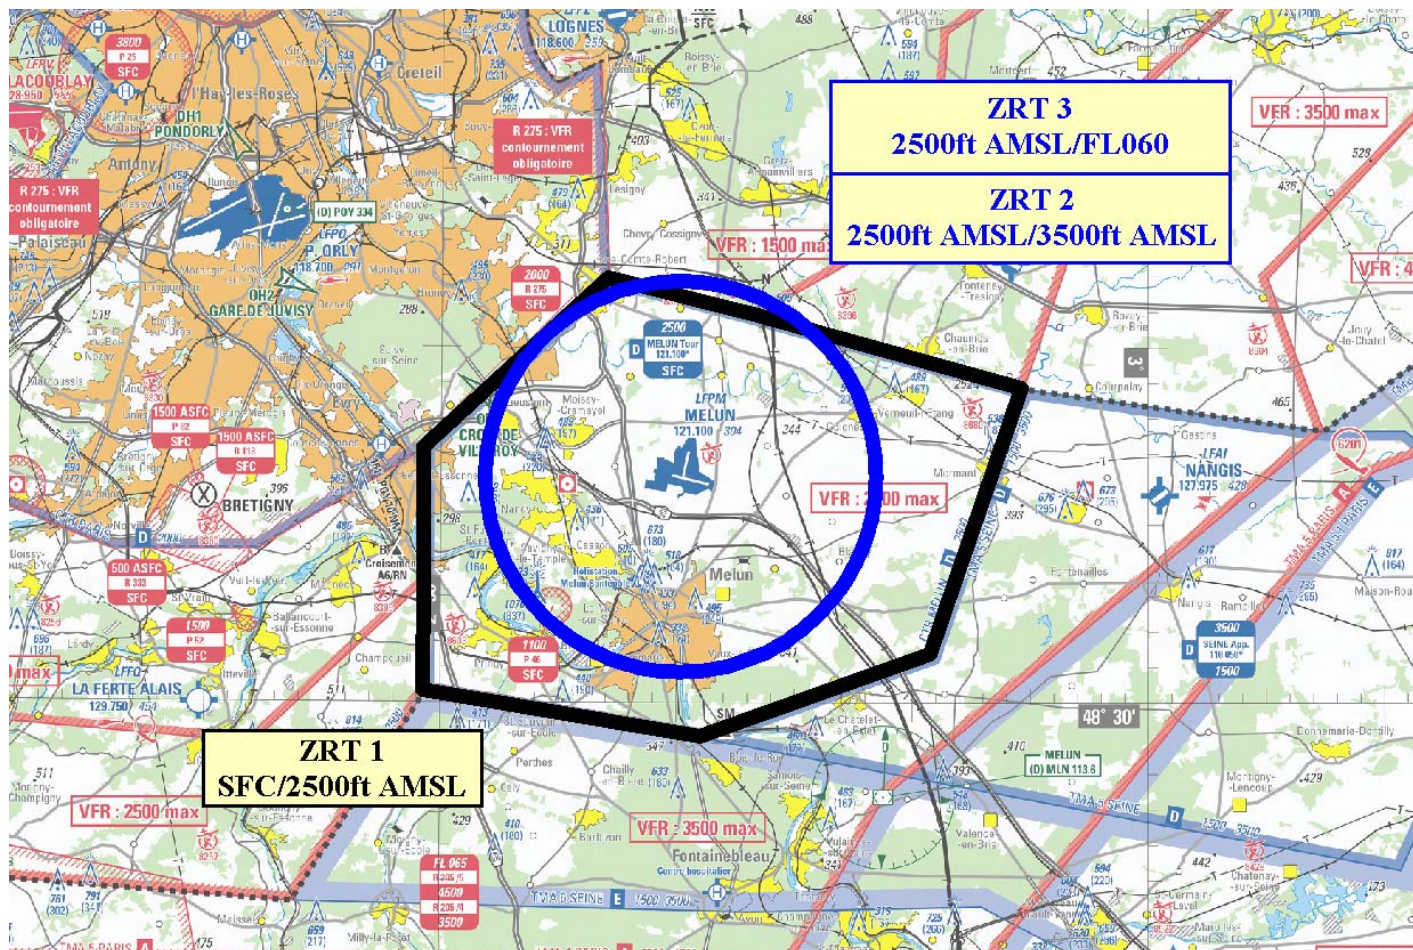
ZRT 3
2500ft AMSL/FL060

ZRT 2
2500ft AMSL/3500ft AMSL

ZRT 1
SFC/2500ft AMSL

LOGNES
118.600
3800
P 25
SFC
LACOUBLAY
L'Hay-les-Roses
DH1
PONDORLY
Antony
Creteil
R 275 : VFR contournement obligatoire
R 275 : VFR contournement obligatoire
Palaiseau
(D) POY 334
LFPO
ORLY
118.700
OH2
GARE DE JUVISY
VFR : 3500 max
VFR : 1500 max
VFR : 4
2000
R 275
SFC
2500
MELUN Tour
121.100
SFC
D
LFPM
MELUN
121.100
304
Moissy-Cramayel
CROIX DE VILLEROY
VFR : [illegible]00 max
1500 ASFC
P 52
SFC
1500 ASFC
R 113
SFC
BRETIGNY
Evry
Melun
Melun
Chaumes-en-Brie
Coubert
Tournan
Combs-la-Ville
Lesigny
Chevry-Cossigny
Verneuil-l'Etang
Mormant
LFAI
NANGIS
127.975
428
Fontenailles
Nangis
3500
SEINE App.
118.850
7500
D
500 ASFC
R 333
SFC
1500
P 52
SFC
1100
P 46
SFC
LA FERTE ALAIS
129.750
Champcueil
Perthes
Chailly-en-Bière
Barbizon
Fontainebleau
VFR : 3500 max
VFR : 2500 max
48° 30'
MELUN
(D) MLN 113.6
TMA 5 SEINE
TMA 5 PARIS
TMA 6 SEINE
E
1500 3500
FL 065
R 235 B
4500
R 235 A
3500
Valence-en-Brie
Montigny-Lencoup
Le Chatelet-en-Brie
Milly-la-Forêt
Maisse
SM